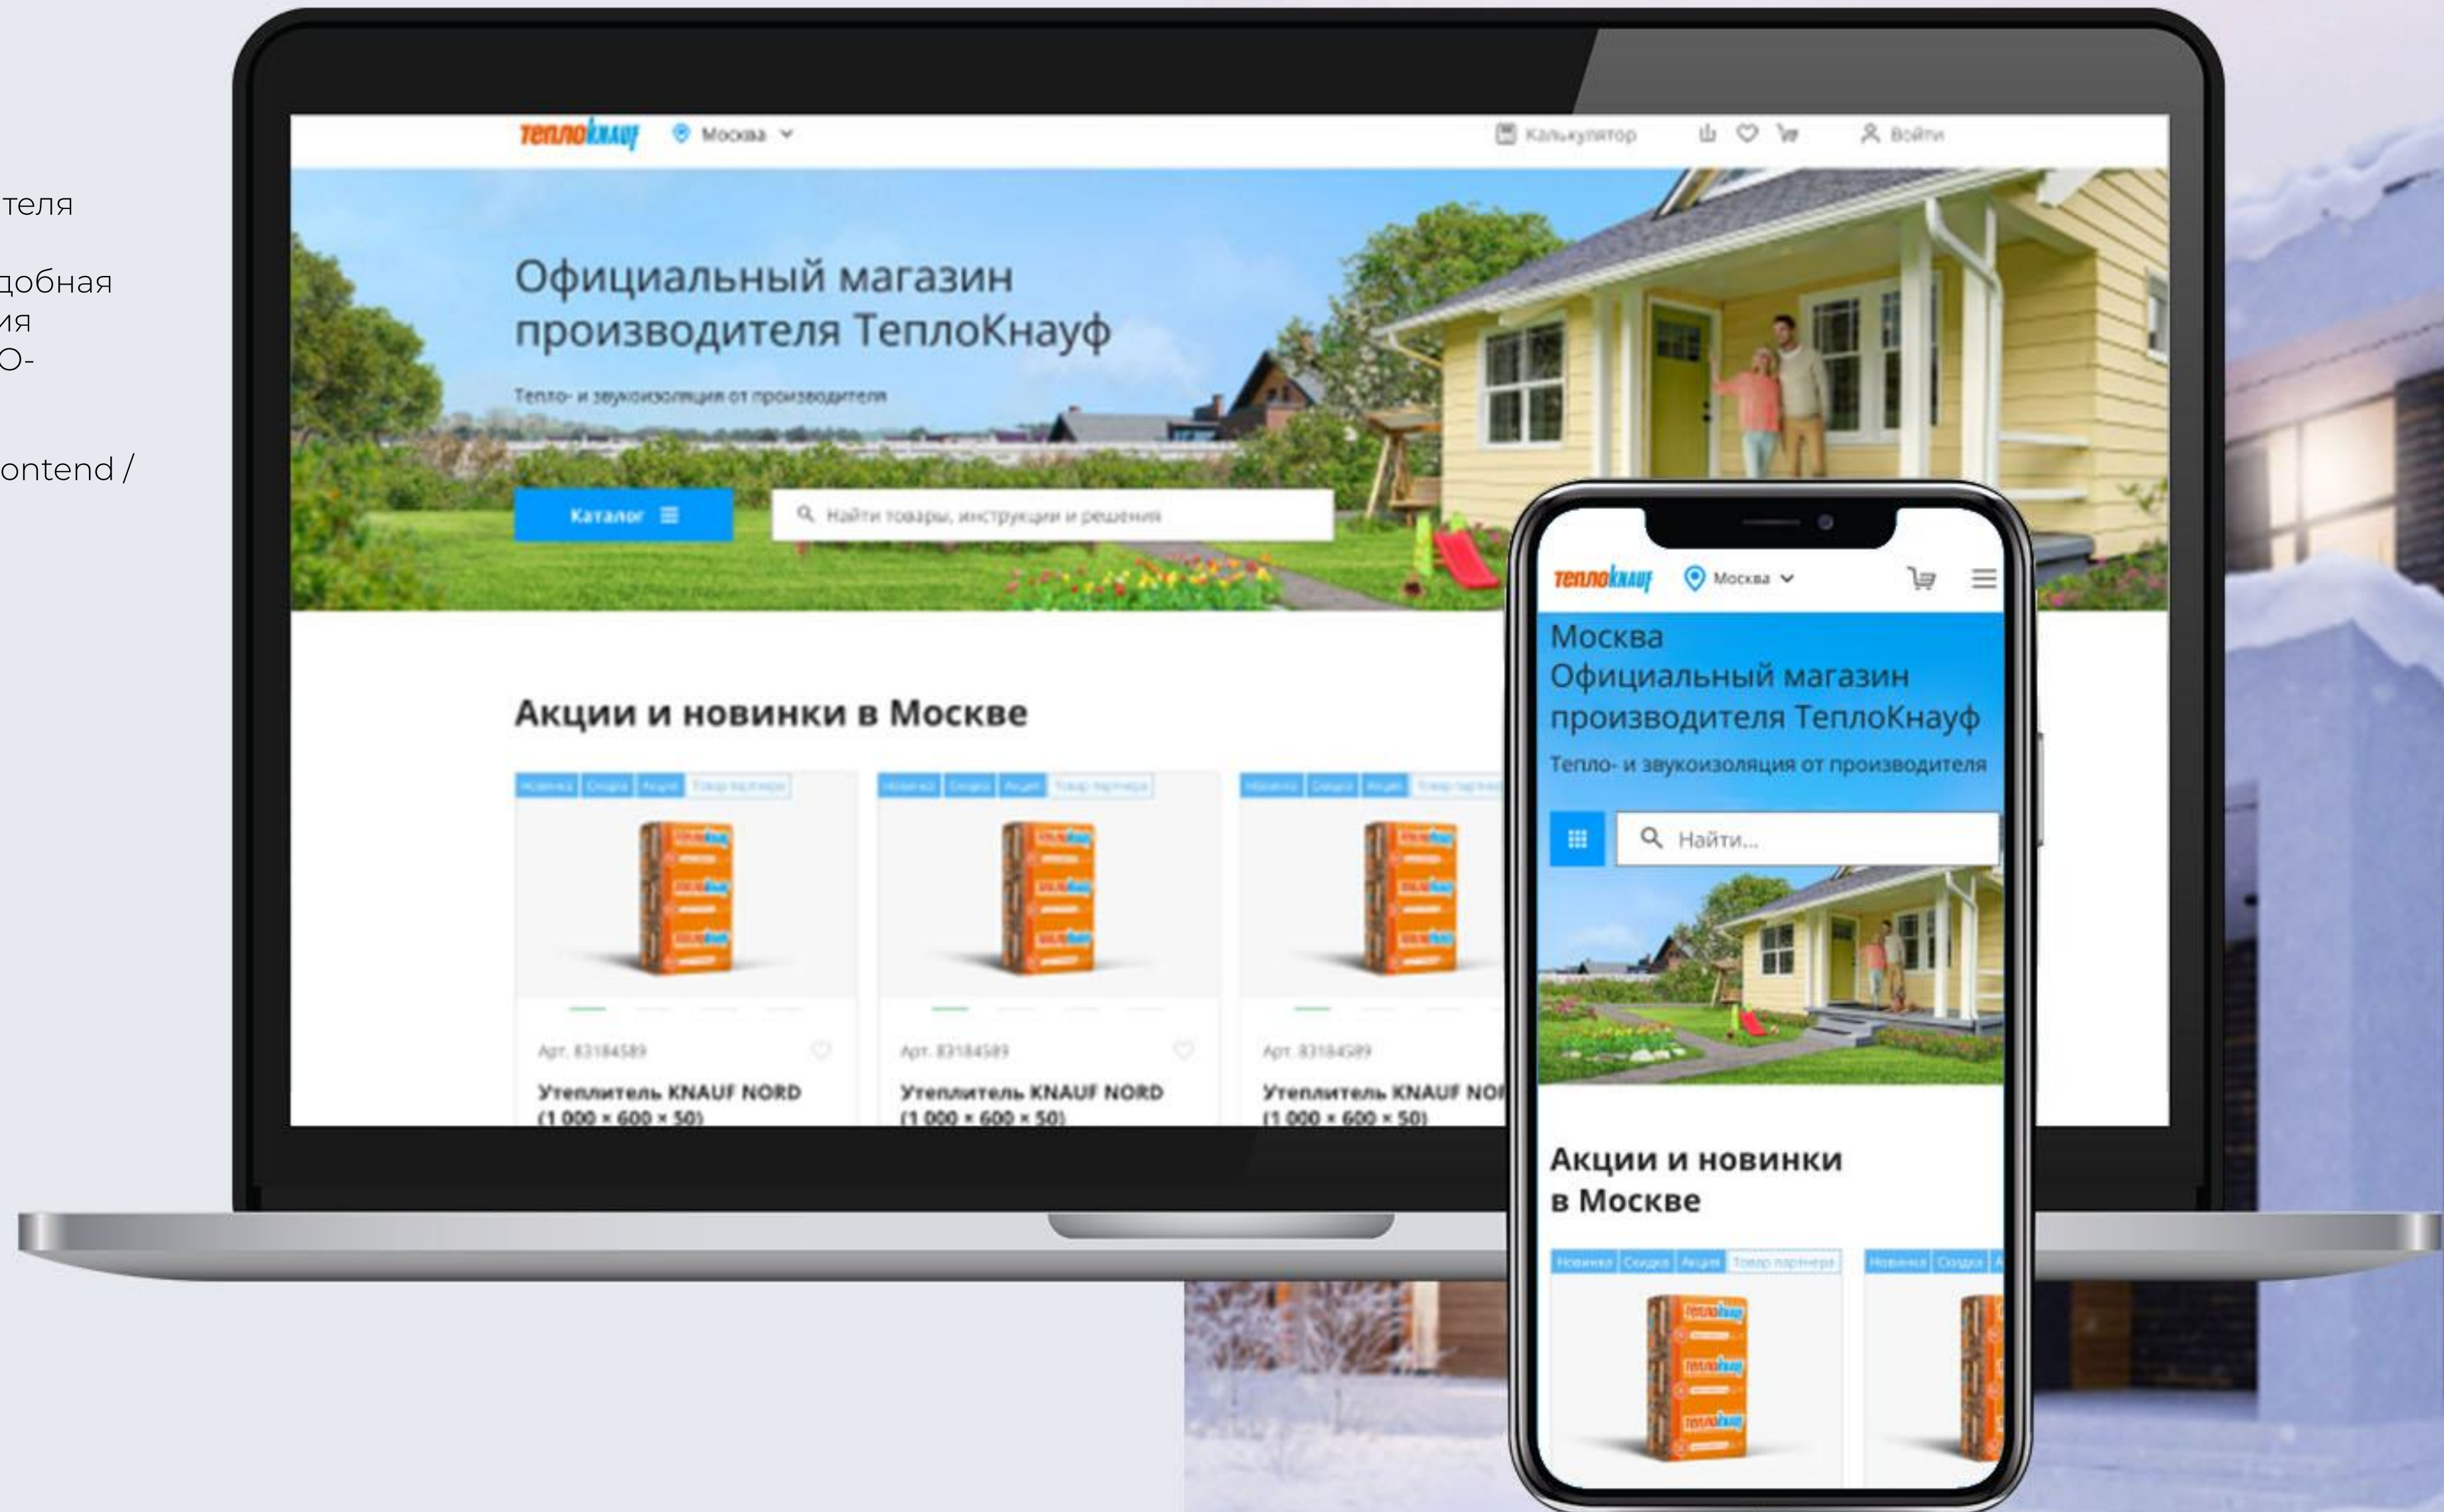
теля

добная
ия
О-

ontend /

теплокнауф Москва

Калькулятор Войти

Официальный магазин производителя ТеплоКнауф

Тепло- и звукоизоляция от производителя

Каталог

Найти товары, инструкции и решения

Акции и новинки в Москве

Новинка Скидка Акция Товар партнера

Арт. 83184589

Утеплитель KNAUF NORD (1 000 × 600 × 50)

Новинка Скидка Акция Товар партнера

Арт. 83184589

Утеплитель KNAUF NORD (1 000 × 600 × 50)

Новинка Скидка Акция Товар партнера

Арт. 83184589

Утеплитель KNAUF NO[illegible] (1 000 × 600 × 50)

теплокнауф Москва

Москва
Официальный магазин производителя ТеплоКнауф

Тепло- и звукоизоляция от производителя

Найти...

Акции и новинки в Москве

Новинка Скидка Акция Товар партнера

Новинка Скидка А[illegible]